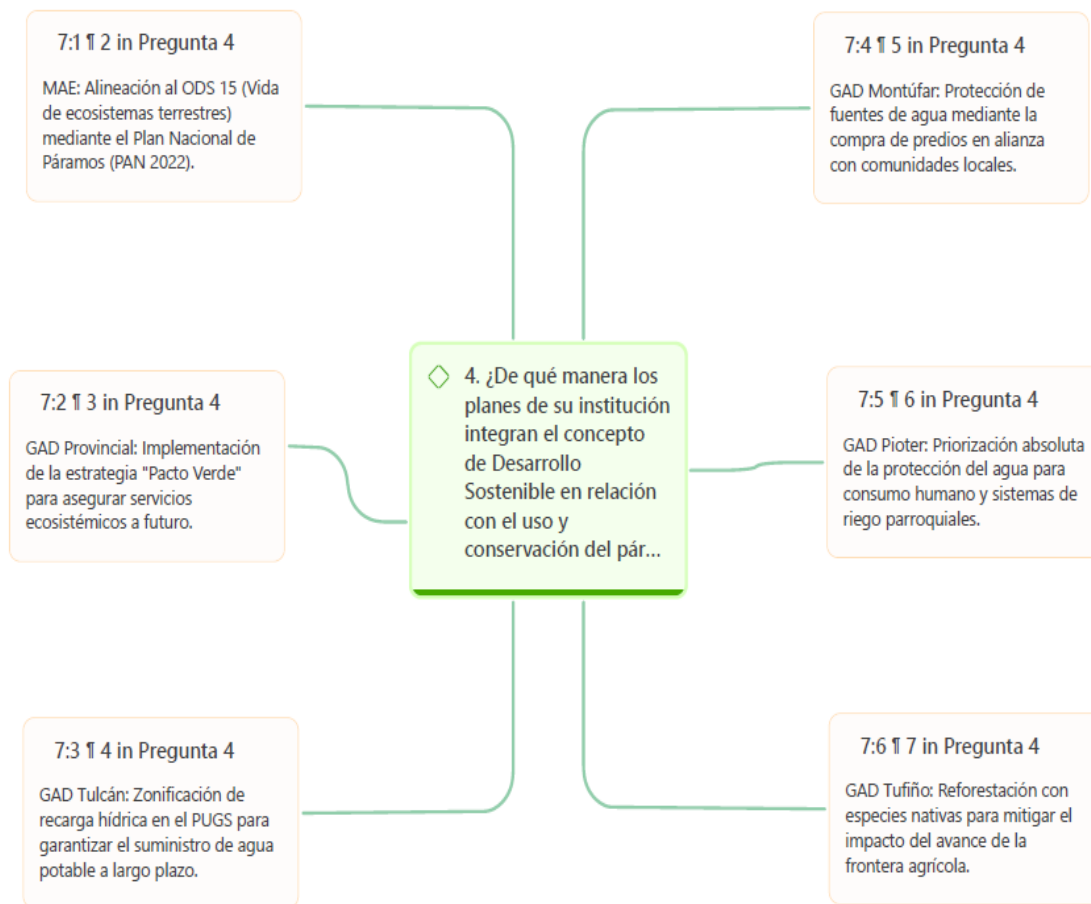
7:1 ¶ 2 in Pregunta 4

MAE: Alineación al ODS 15 (Vida de ecosistemas terrestres) mediante el Plan Nacional de Páramos (PAN 2022).

7:4 ¶ 5 in Pregunta 4

GAD Montúfar: Protección de fuentes de agua mediante la compra de predios en alianza con comunidades locales.

4. ¿De qué manera los planes de su institución integran el concepto de Desarrollo Sostenible en relación con el uso y conservación del pár...

7:2 ¶ 3 in Pregunta 4

GAD Provincial: Implementación de la estrategia "Pacto Verde" para asegurar servicios ecosistémicos a futuro.

7:5 ¶ 6 in Pregunta 4

GAD Pioter: Priorización absoluta de la protección del agua para consumo humano y sistemas de riego parroquiales.

7:3 ¶ 4 in Pregunta 4

GAD Tulcán: Zonificación de recarga hídrica en el PUGS para garantizar el suministro de agua potable a largo plazo.

7:6 ¶ 7 in Pregunta 4

GAD Tufiño: Reforestación con especies nativas para mitigar el impacto del avance de la frontera agrícola.